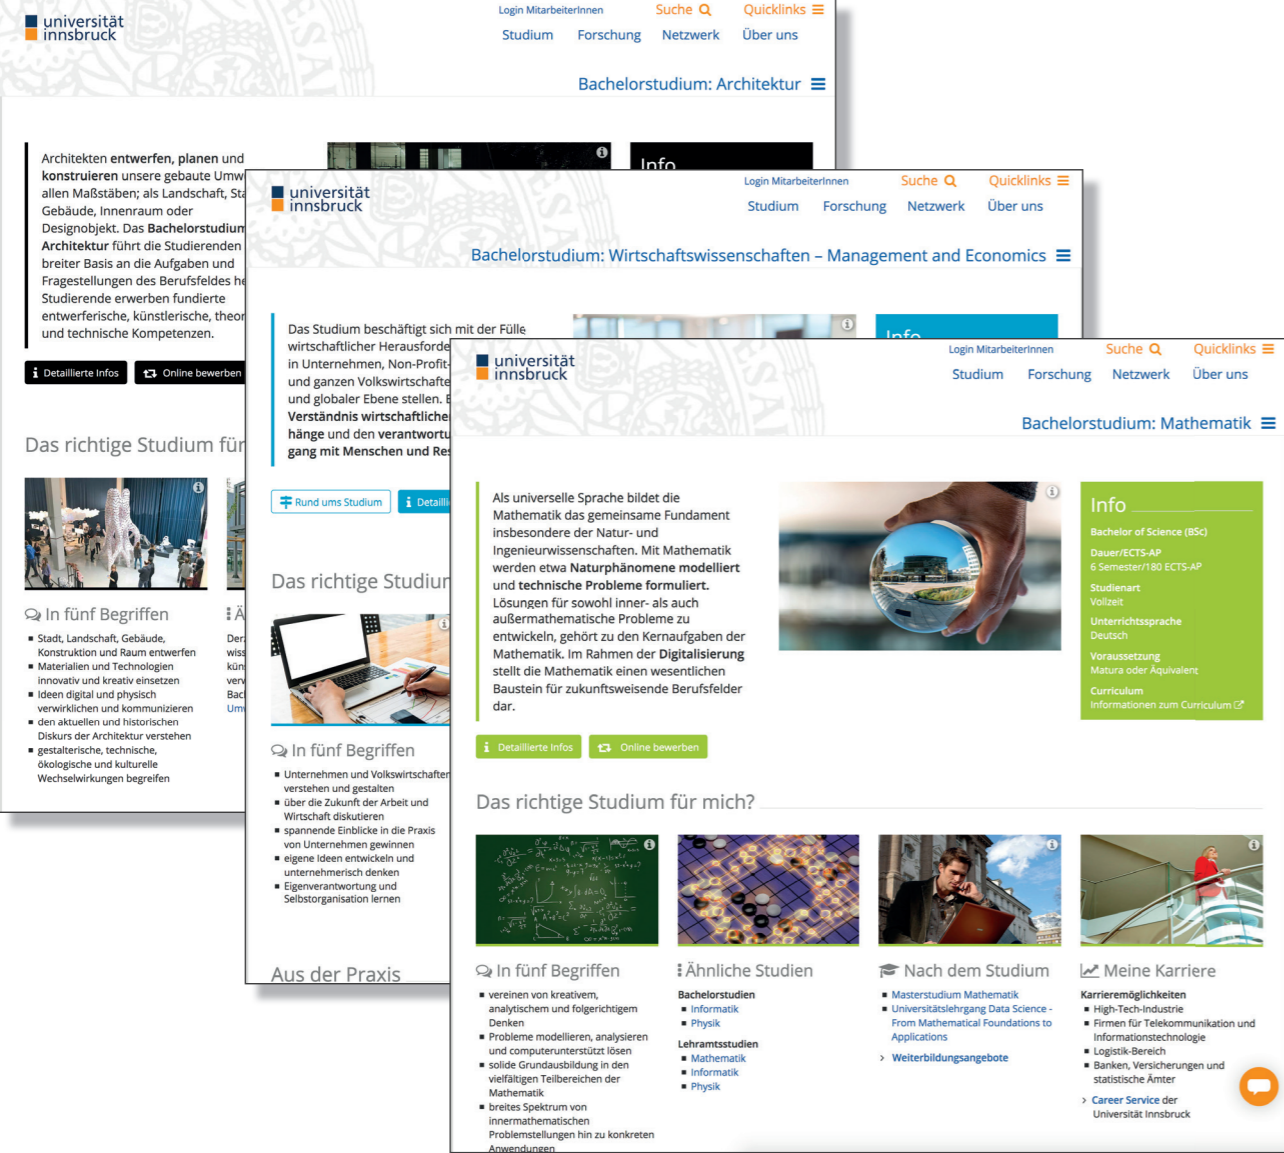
universität innsbruck

Login MitarbeiterInnen Suche Quicklinks

Studium Forschung Netzwerk Über uns

Bachelorstudium: Architektur

Architekten **entwerfen, planen** und **konstruieren** unsere gebaute Umw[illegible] allen Maßstäben; als Landschaft, Sta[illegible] Gebäude, Innenraum oder Designobjekt. Das **Bachelorstudium Architektur** führt die Studierenden breiter Basis an die Aufgaben und Fragestellungen des Berufsfeldes he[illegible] Studierende erwerben fundierte entwerferische, künstlerische, theor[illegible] und technische Kompetenzen.

Info

Detaillierte Infos Online bewerben

Das richtige Studium für

In fünf Begriffen

- Stadt, Landschaft, Gebäude, Konstruktion und Raum entwerfen
- Materialien und Technologien innovativ und kreativ einsetzen
- Ideen digital und physisch verwirklichen und kommunizieren
- den aktuellen und historischen Diskurs der Architektur verstehen
- gestalterische, technische, ökologische und kulturelle Wechselwirkungen begreifen

Ä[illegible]

Der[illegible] wiss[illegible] kün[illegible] verv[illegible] Bac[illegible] Um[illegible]

universität innsbruck

Login MitarbeiterInnen Suche Quicklinks

Studium Forschung Netzwerk Über uns

Bachelorstudium: Wirtschaftswissenschaften – Management and Economics

Das Studium beschäftigt sich mit der Fülle wirtschaftlicher Herausforde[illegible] in Unternehmen, Non-Profit-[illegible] und ganzen Volkswirtschafte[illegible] und globaler Ebene stellen. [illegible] **Verständnis wirtschaftliche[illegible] hänge** und den **verantwortu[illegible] gang mit Menschen und Re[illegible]**

Info

Rund ums Studium Detailli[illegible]

Das richtige Studiu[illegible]

In fünf Begriffen

- Unternehmen und Volkswirtschaften verstehen und gestalten
- über die Zukunft der Arbeit und Wirtschaft diskutieren
- spannende Einblicke in die Praxis von Unternehmen gewinnen
- eigene Ideen entwickeln und unternehmerisch denken
- Eigenverantwortung und Selbstorganisation lernen

Aus der Praxis

universität innsbruck

Login MitarbeiterInnen Suche Quicklinks

Studium Forschung Netzwerk Über uns

Bachelorstudium: Mathematik

Als universelle Sprache bildet die Mathematik das gemeinsame Fundament insbesondere der Natur- und Ingenieurwissenschaften. Mit Mathematik werden etwa **Naturphänomene modelliert** und **technische Probleme formuliert.** Lösungen für sowohl inner- als auch außermathematische Probleme zu entwickeln, gehört zu den Kernaufgaben der Mathematik. Im Rahmen der **Digitalisierung** stellt die Mathematik einen wesentlichen Baustein für zukunftsweisende Berufsfelder dar.

Info
Bachelor of Science (BSc)
Dauer/ECTS-AP
6 Semester/180 ECTS-AP
Studienart
Vollzeit
Unterrichtssprache
Deutsch
Voraussetzung
Matura oder Äquivalent
Curriculum
Informationen zum Curriculum

Detaillierte Infos Online bewerben

Das richtige Studium für mich?

In fünf Begriffen
- vereinen von kreativem, analytischem und folgerichtigem Denken
- Probleme modellieren, analysieren und computerunterstützt lösen
- solide Grundausbildung in den vielfältigen Teilbereichen der Mathematik
- breites Spektrum von innermathematischen Problemstellungen hin zu konkreten Anwendungen

Ähnliche Studien
Bachelorstudien
- Informatik
- Physik
Lehramtsstudien
- Mathematik
- Informatik
- Physik

Nach dem Studium
- Masterstudium Mathematik
- Universitätslehrgang Data Science - From Mathematical Foundations to Applications
> Weiterbildungsangebote

Meine Karriere
Karrieremöglichkeiten
- High-Tech-Industrie
- Firmen für Telekommunikation und Informationstechnologie
- Logistik-Bereich
- Banken, Versicherungen und statistische Ämter
> Career Service der Universität Innsbruck